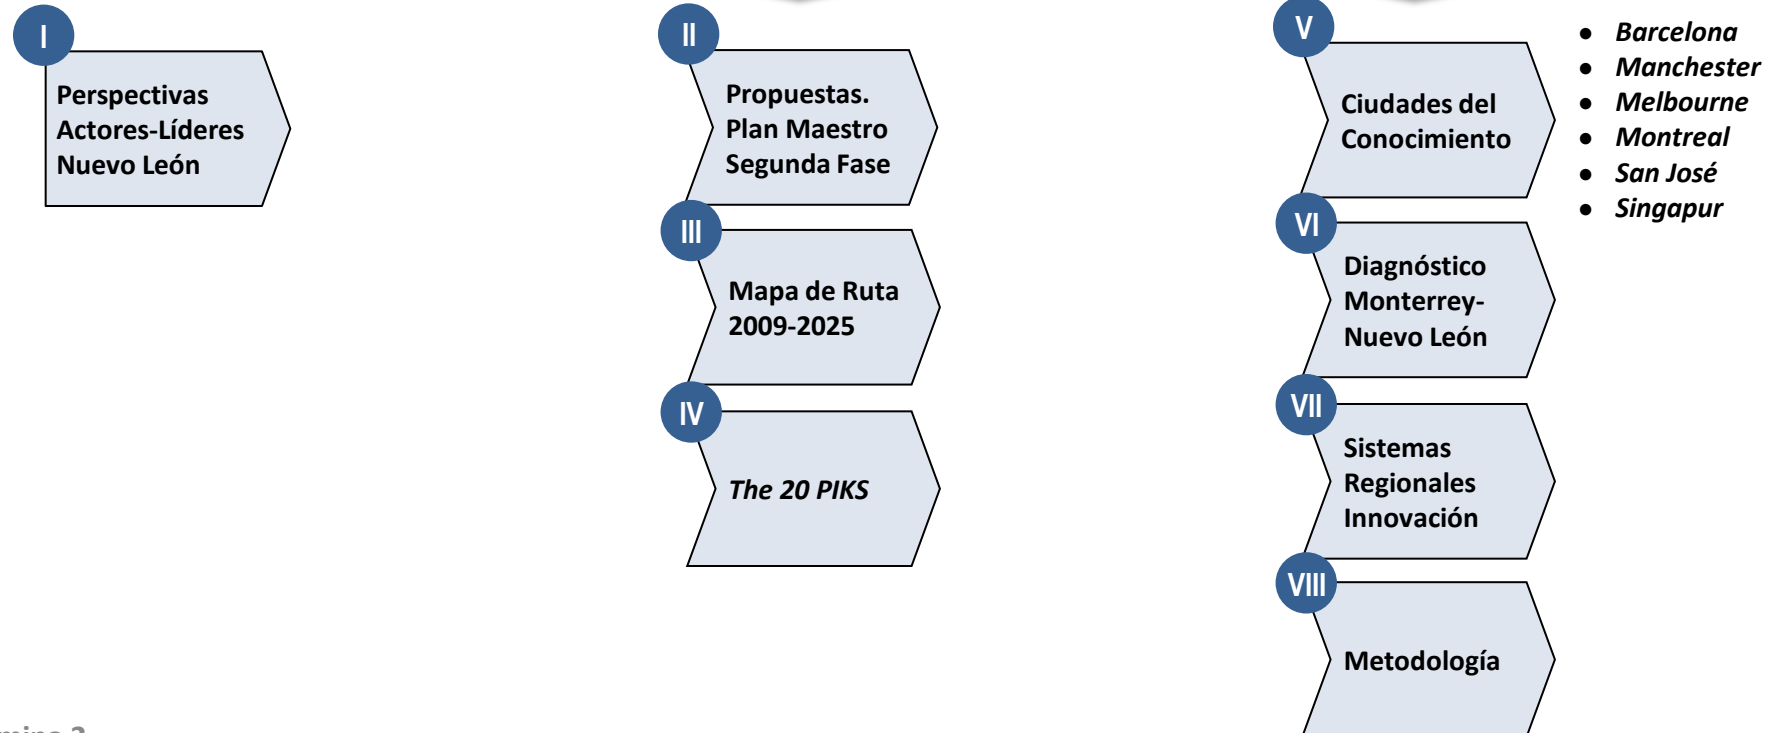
I
Perspectivas Actores-Líderes Nuevo León

II
Propuestas. Plan Maestro Segunda Fase

III
Mapa de Ruta 2009-2025

IV
*The 20 PIKS*

V
Ciudades del Conocimiento

- *Barcelona*
- *Manchester*
- *Melbourne*
- *Montreal*
- *San José*
- *Singapur*

VI
Diagnóstico Monterrey-Nuevo León

VII
Sistemas Regionales Innovación

VIII
Metodología

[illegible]mina 2